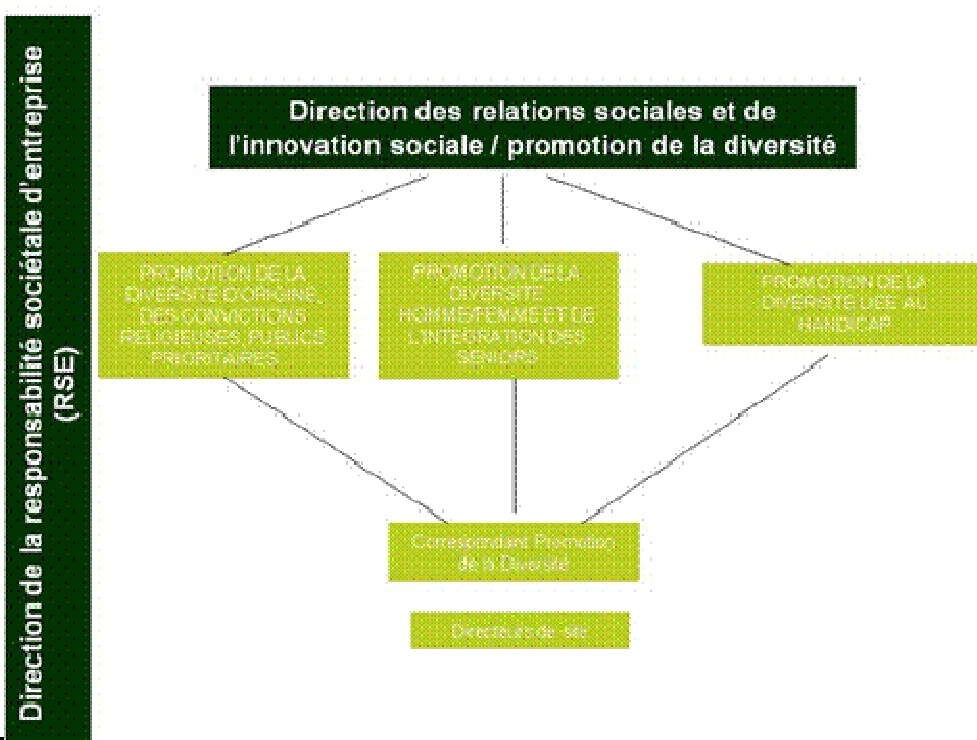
Direction de la responsabilité sociétale d'entreprise (RSE)

Direction des relations sociales et de l'innovation sociale / promotion de la diversité

PROMOTION DE LA DIVERSITE D'ORIGINE, DES CONVICTIONS RELIGIEUSES, PUBLICS PRIORITAIRES

PROMOTION DE LA DIVERSITE HOMME/FEMME ET DE L'INTEGRATION DES SENIORS

PROMOTION DE LA DIVERSITE LIEE AU HANDICAP

Correspondant Promotion de la Diversité

Directeurs de site